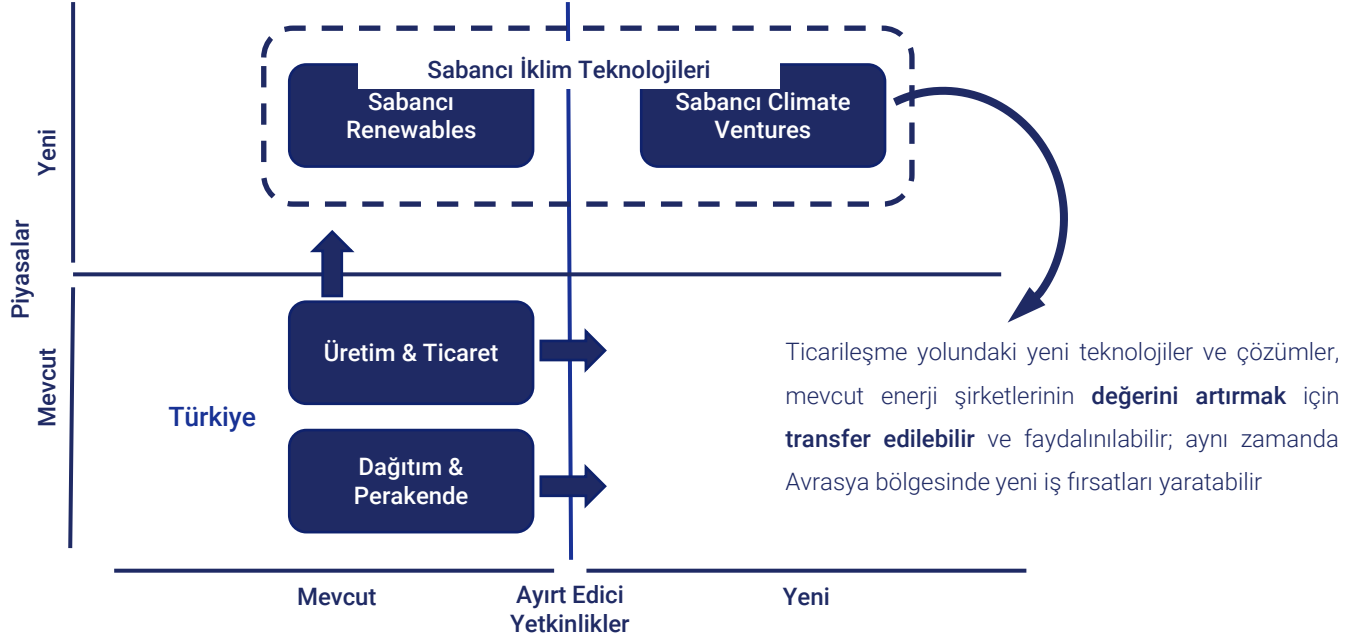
Sabancı İklim Teknolojileri

Sabancı Renewables

Sabancı Climate Ventures

Yeni

Piyasalar

Mevcut

Üretim & Ticaret

Türkiye

Dağıtım & Perakende

Ticarileşme yolundaki yeni teknolojiler ve çözümler, mevcut enerji şirketlerinin **değerini artırmak** için **transfer edilebilir** ve faydalınılabilir; aynı zamanda Avrasya bölgesinde yeni iş fırsatları yaratabilir

Mevcut

Ayırt Edici Yetkinlikler

Yeni